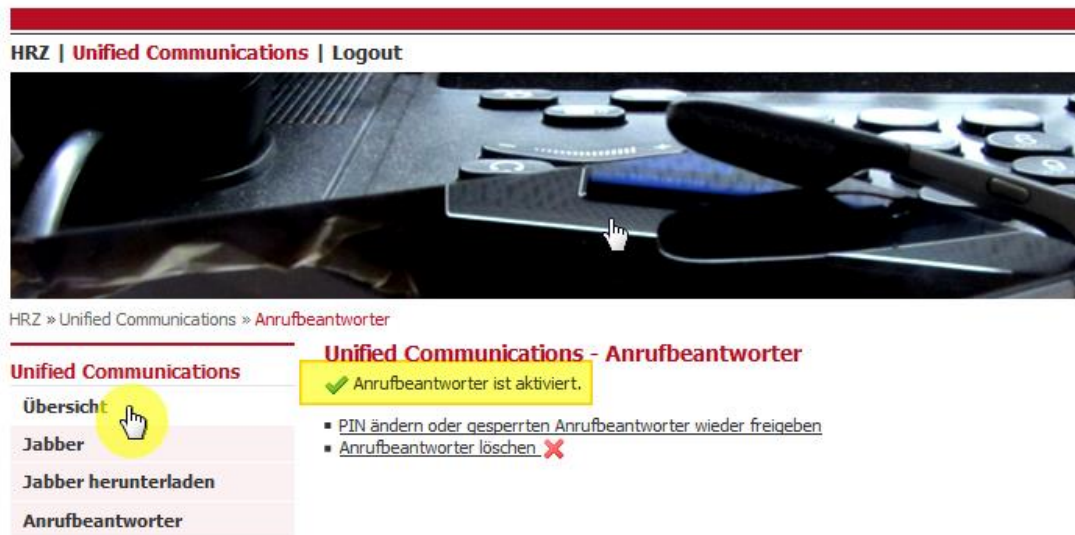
HRZ | Unified Communications | Logout

HRZ » Unified Communications » Anrufbeantworter

Unified Communications

Übersicht

Jabber

Jabber herunterladen

Anrufbeantworter

Unified Communications - Anrufbeantworter

Anrufbeantworter ist aktiviert.

- PIN ändern oder gesperrten Anrufbeantworter wieder freigeben
- Anrufbeantworter löschen